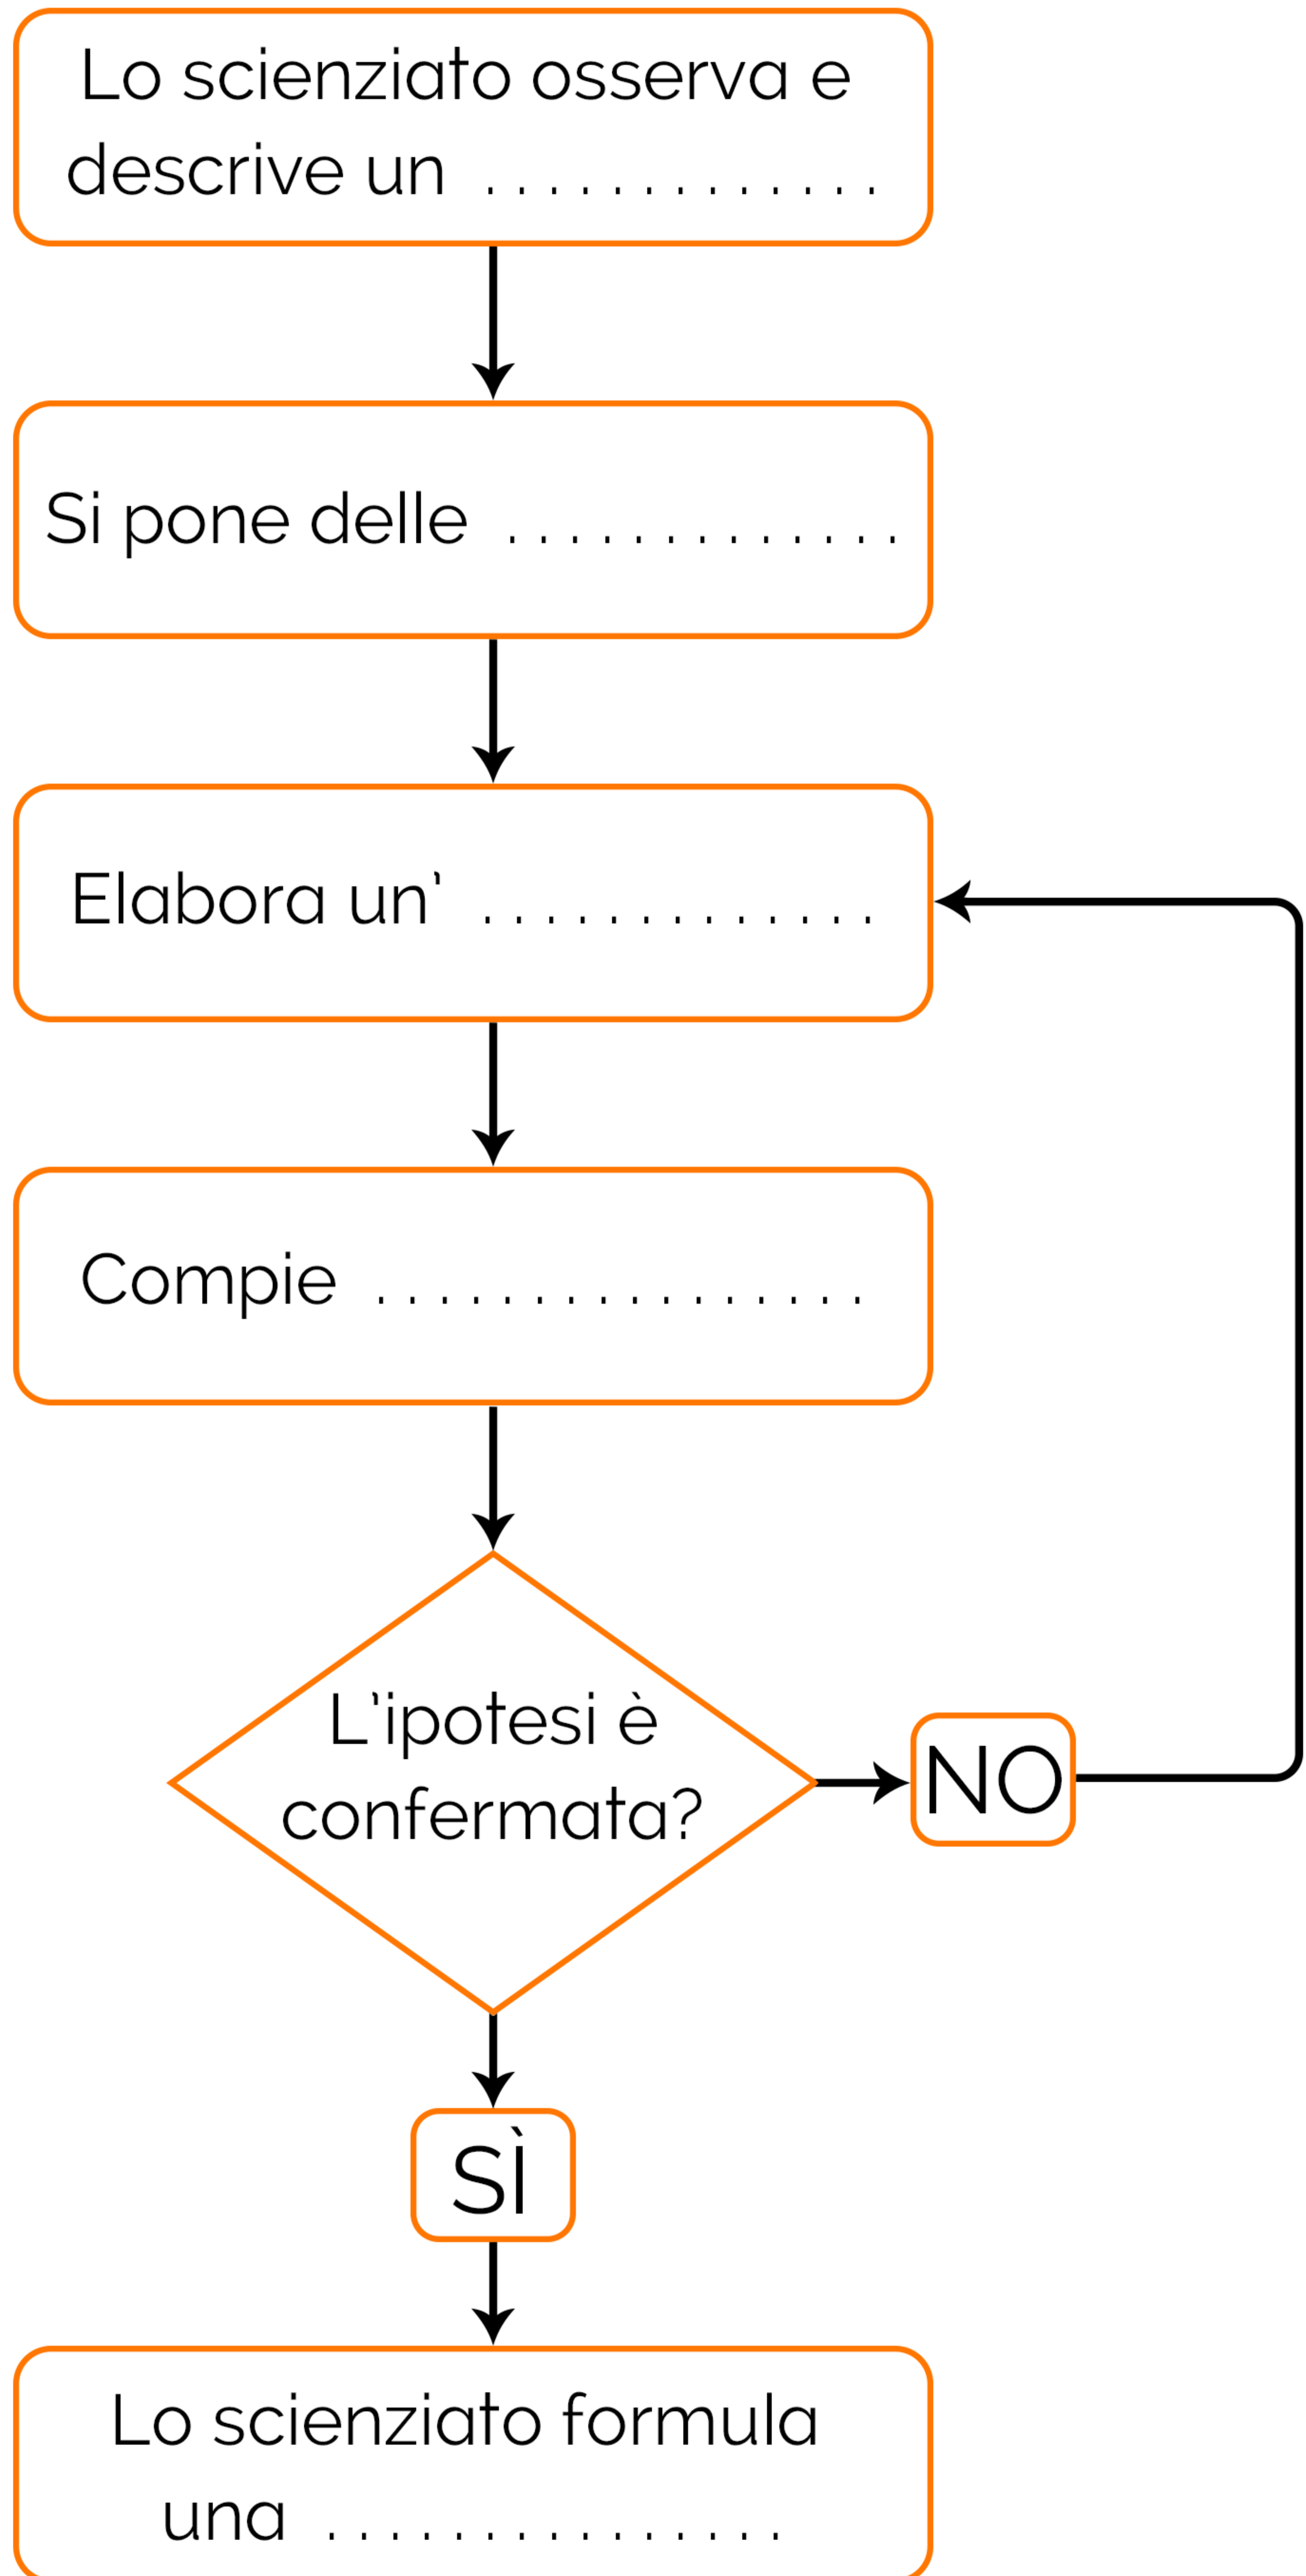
Lo scienziato osserva e descrive un . . . . . . . . . . . . .

Si pone delle . . . . . . . . . . . . .

Elabora un' . . . . . . . . . . . . .

Compie . . . . . . . . . . . . . . . .

L'ipotesi è confermata?

NO

SÌ

Lo scienziato formula una . . . . . . . . . . . . . . .